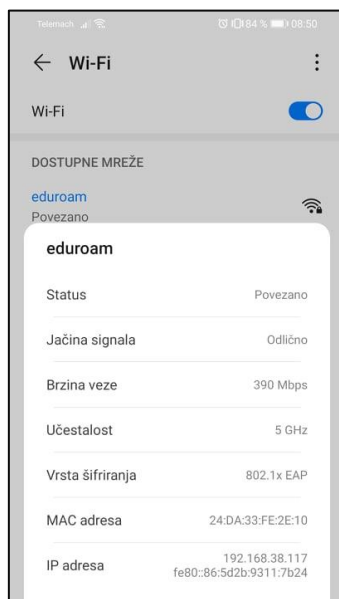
Telemach 84 % 08:50

← Wi-Fi

Wi-Fi

DOSTUPNE MREŽE

eduroam
Povezano

eduroam

Status Povezano

Jačina signala Odlično

Brzina veze 390 Mbps

Učestalost 5 GHz

Vrsta šifriranja 802.1x EAP

MAC adresa 24:DA:33:FE:2E:10

IP adresa 192.168.38.117 fe80::86:5d2b:9311:7b24